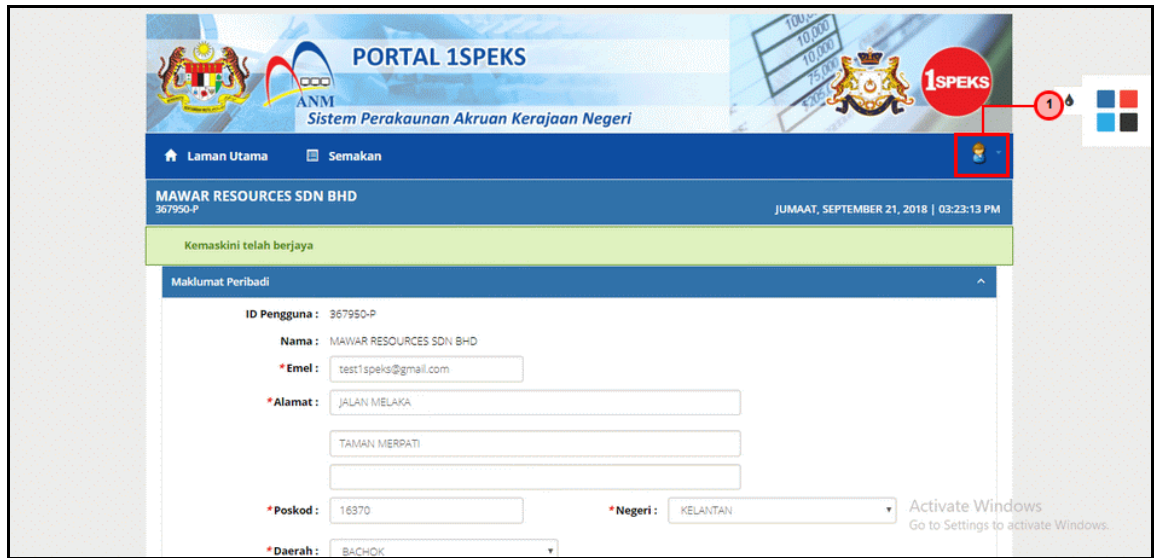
PORTAL 1SPEKS

ANM

Sistem Perakaunan Akruan Kerajaan Negeri

1SPEKS

1

Laman Utama

Semakan

MAWAR RESOURCES SDN BHD
367950-P

JUMAAT, SEPTEMBER 21, 2018 | 03:23:13 PM

Kemaskini telah berjaya

Maklumat Peribadi

ID Pengguna : 367950-P

Nama : MAWAR RESOURCES SDN BHD

*Emel : test1speks@gmail.com

*Alamat : JALAN MELAKA

TAMAN MERPATI

*Poskod : 16370

*Negeri : KELANTAN

*Daerah : BACHOK

Activate Windows
Go to Settings to activate Windows.